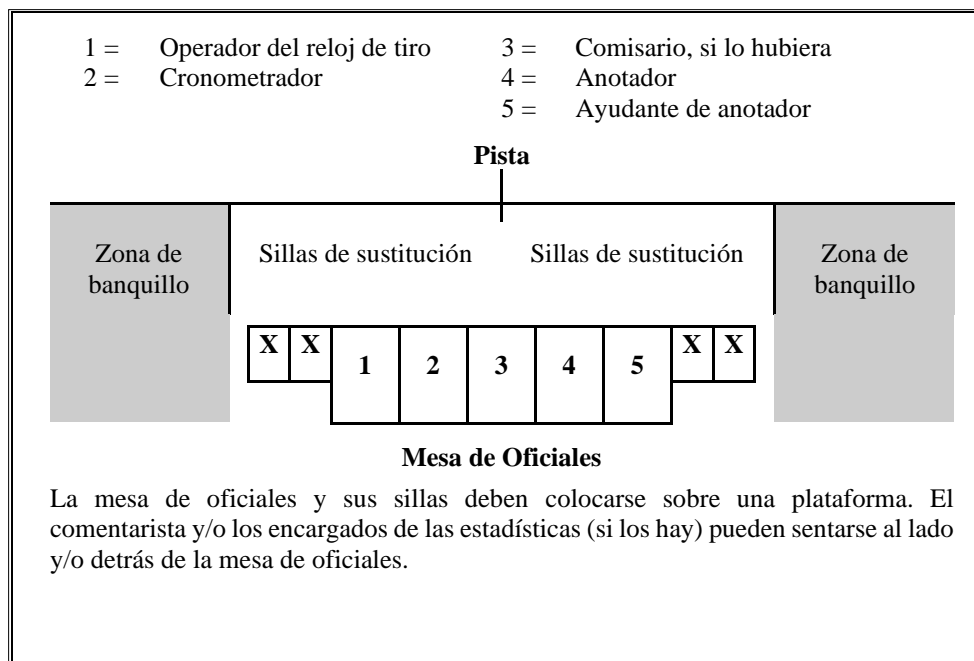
1 = Operador del reloj de tiro
2 = Cronometrador
3 = Comisario, si lo hubiera
4 = Anotador
5 = Ayudante de anotador

Pista

Zona de banquillo

Sillas de sustitución

Sillas de sustitución

Zona de banquillo

X X 1 2 3 4 5 X X

Mesa de Oficiales

La mesa de oficiales y sus sillas deben colocarse sobre una plataforma. El comentarista y/o los encargados de las estadísticas (si los hay) pueden sentarse al lado y/o detrás de la mesa de oficiales.